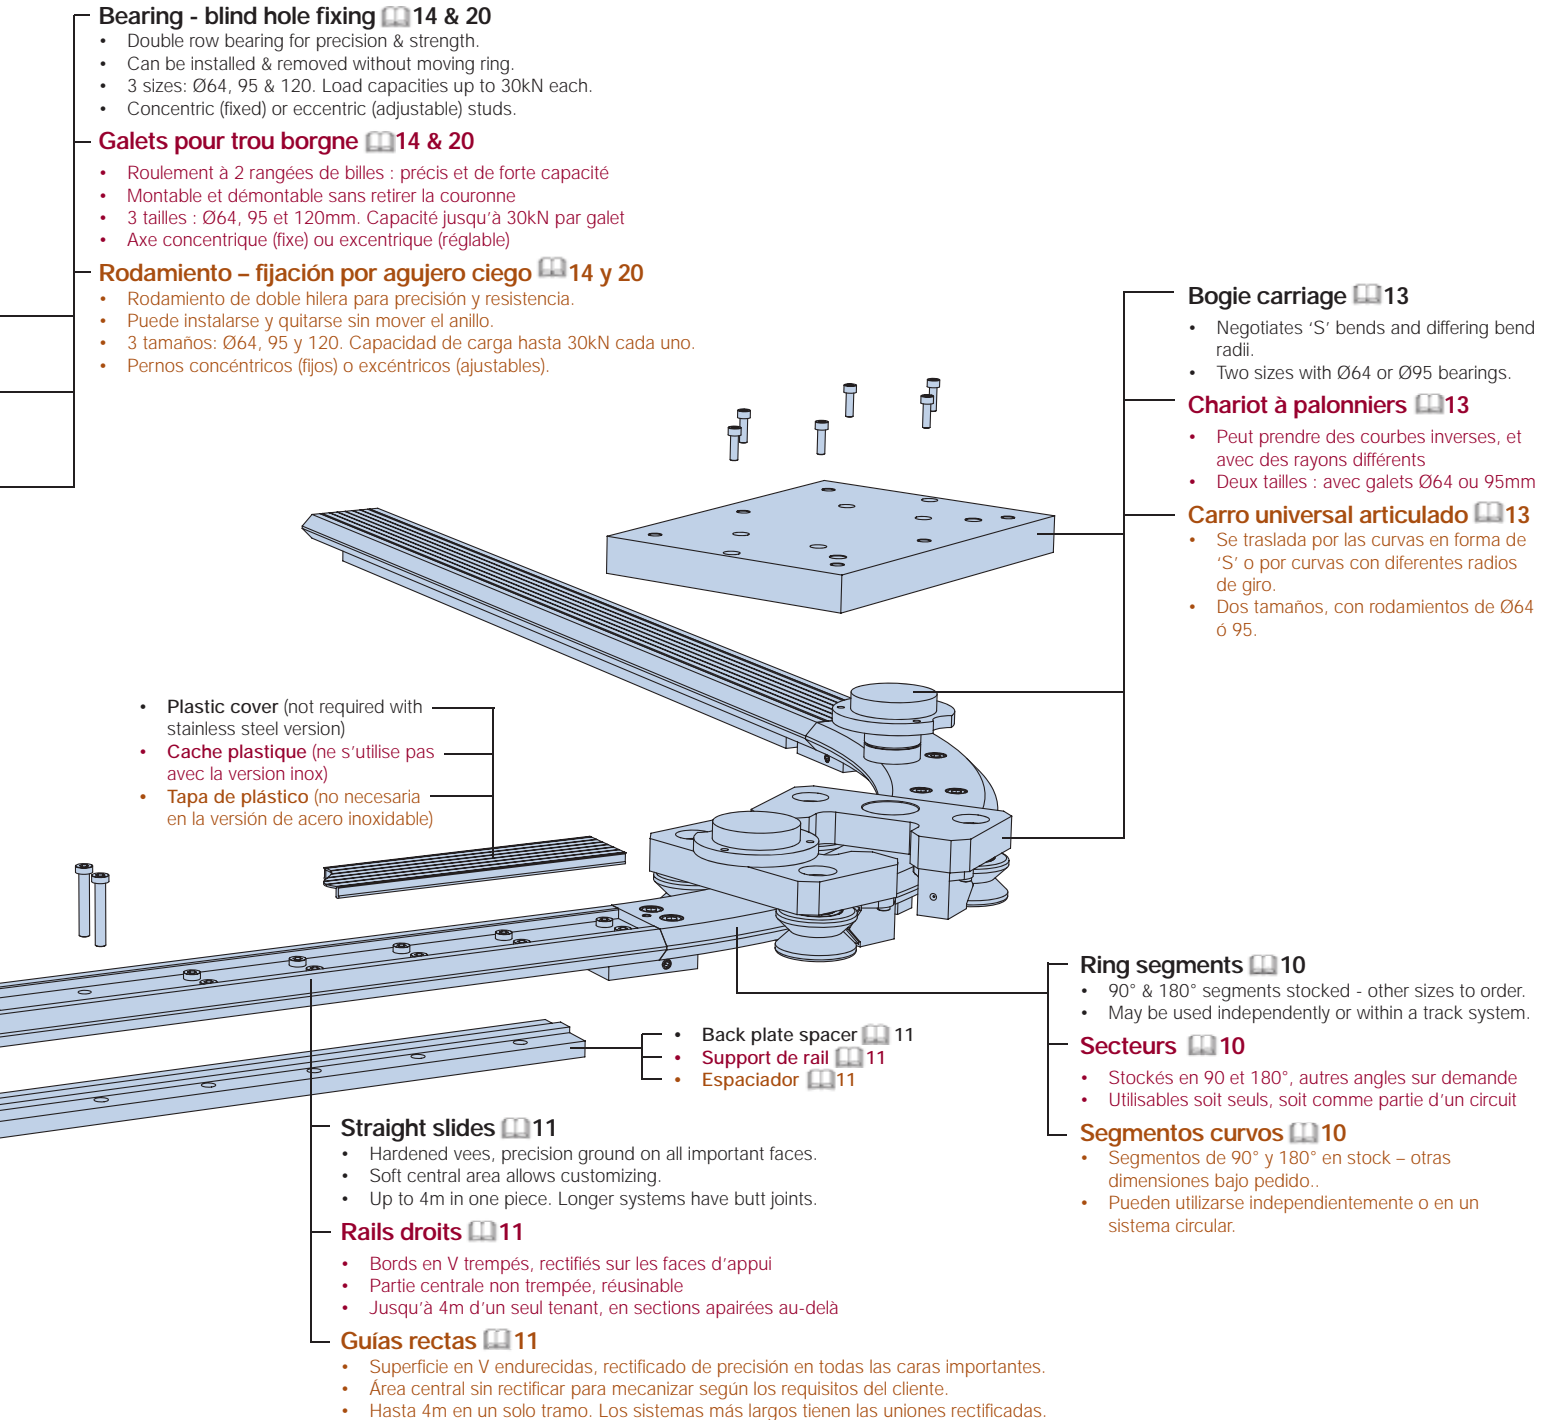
Bearing - blind hole fixing 14 & 20
• Double row bearing for precision & strength.
• Can be installed & removed without moving ring.
• 3 sizes: Ø64, 95 & 120. Load capacities up to 30kN each.
• Concentric (fixed) or eccentric (adjustable) studs.

Galets pour trou borgne 14 & 20
• Roulement à 2 rangées de billes : précis et de forte capacité
• Montable et démontable sans retirer la couronne
• 3 tailles : Ø64, 95 et 120mm. Capacité jusqu'à 30kN par galet
• Axe concentrique (fixe) ou excentrique (réglable)

Rodamiento – fijación por agujero ciego 14 y 20
• Rodamiento de doble hilera para precisión y resistencia.
• Puede instalarse y quitarse sin mover el anillo.
• 3 tamaños: Ø64, 95 y 120. Capacidad de carga hasta 30kN cada uno.
• Pernos concéntricos (fijos) o excéntricos (ajustables).

Bogie carriage 13
• Negotiates 'S' bends and differing bend radii.
• Two sizes with Ø64 or Ø95 bearings.

Chariot à palonniers 13
• Peut prendre des courbes inverses, et avec des rayons différents
• Deux tailles : avec galets Ø64 ou 95mm

Carro universal articulado 13
• Se traslada por las curvas en forma de 'S' o por curvas con diferentes radios de giro.
• Dos tamaños, con rodamientos de Ø64 ó 95.

• Plastic cover (not required with stainless steel version)
• Cache plastique (ne s'utilise pas avec la version inox)
• Tapa de plástico (no necesaria en la versión de acero inoxidable)

Ring segments 10
• 90° & 180° segments stocked - other sizes to order.
• May be used independently or within a track system.

Secteurs 10
• Stockés en 90 et 180°, autres angles sur demande
• Utilisables soit seuls, soit comme partie d'un circuit

Segmentos curvos 10
• Segmentos de 90° y 180° en stock – otras dimensiones bajo pedido..
• Pueden utilizarse independientemente o en un sistema circular.

• Back plate spacer 11
• Support de rail 11
• Espaciador 11

Straight slides 11
• Hardened vees, precision ground on all important faces.
• Soft central area allows customizing.
• Up to 4m in one piece. Longer systems have butt joints.

Rails droits 11
• Bords en V trempés, rectifiés sur les faces d'appui
• Partie centrale non trempée, réusinable
• Jusqu'à 4m d'un seul tenant, en sections apairées au-delà

Guías rectas 11
• Superficie en V endurecidas, rectificado de precisión en todas las caras importantes.
• Área central sin rectificar para mecanizar según los requisitos del cliente.
• Hasta 4m en un solo tramo. Los sistemas más largos tienen las uniones rectificadas.